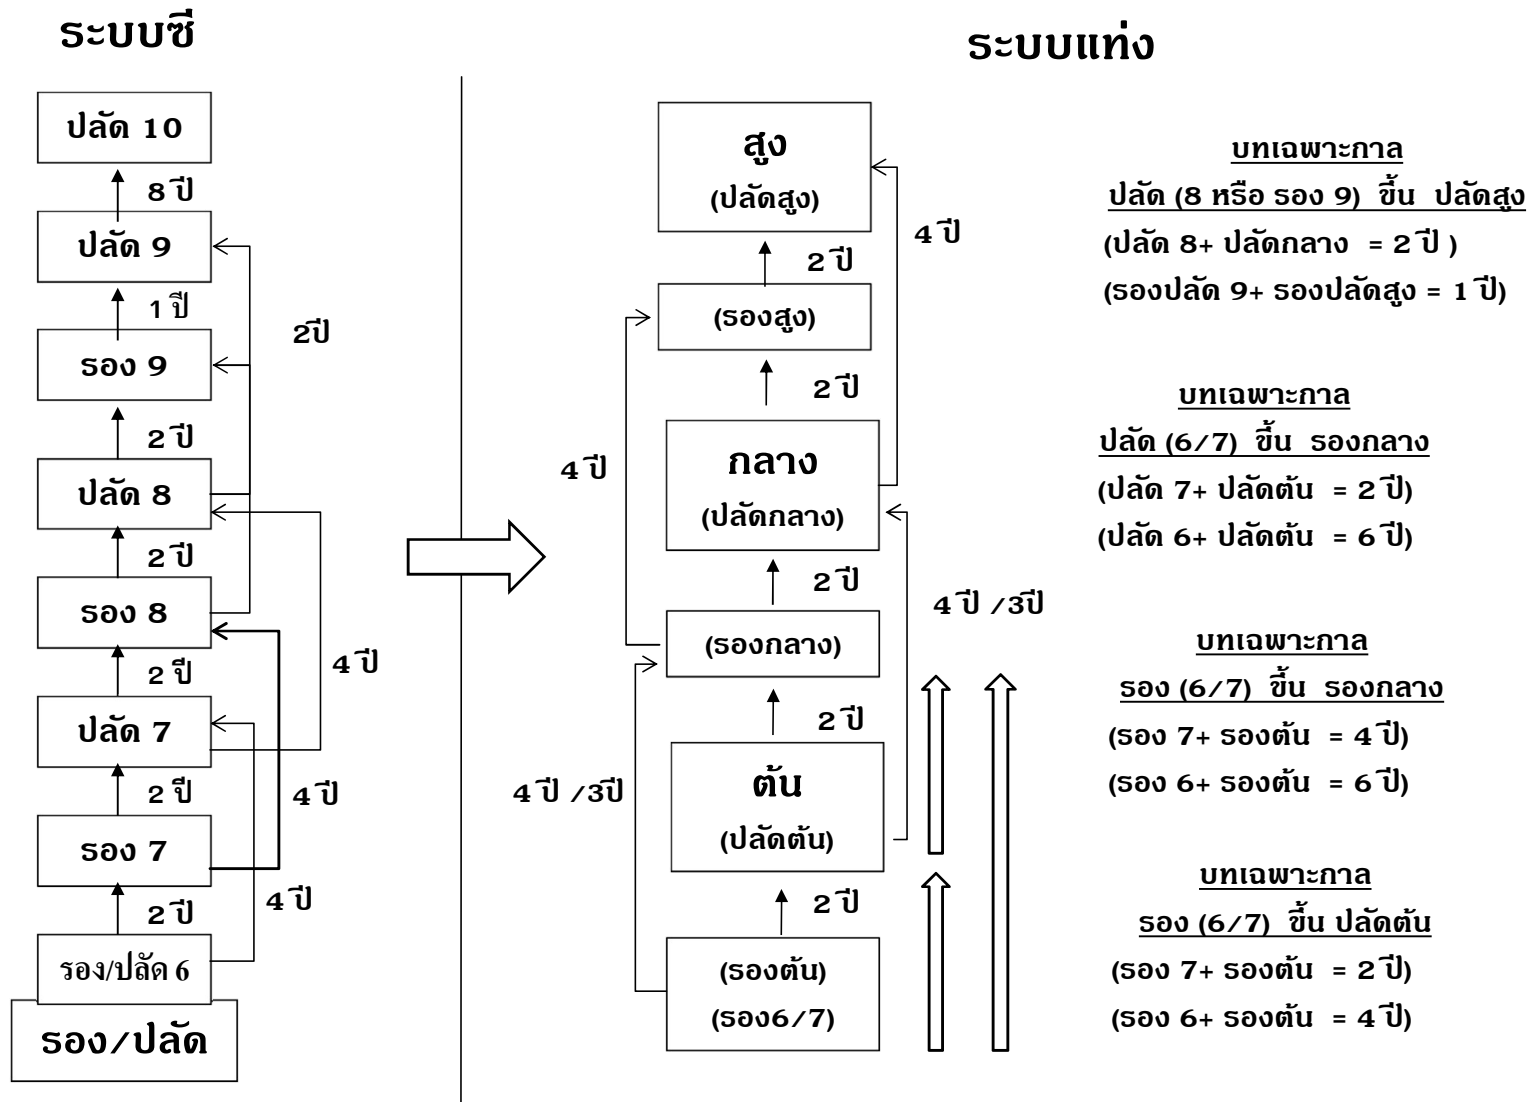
ระบบซี

ปลัด 10
8 ปี
ปลัด 9
1 ปี
รอง 9
2ปี
2 ปี
ปลัด 8
2 ปี
รอง 8
4 ปี
2 ปี
ปลัด 7
4 ปี
2 ปี
รอง 7
4 ปี
2 ปี
รอง/ปลัด 6
รอง/ปลัด

ระบบแท่ง

สูง
(ปลัดสูง)
4 ปี
2 ปี
(รองสูง)
2 ปี
4 ปี
กลาง
(ปลัดกลาง)
2 ปี
4 ปี /3ปี
(รองกลาง)
2 ปี
4 ปี /3ปี
ต้น
(ปลัดต้น)
2 ปี
(รองต้น)
(รอง6/7)

บทเฉพาะกาล
ปลัด (8 หรือ รอง 9) ขึ้น ปลัดสูง
(ปลัด 8+ ปลัดกลาง = 2 ปี )
(รองปลัด 9+ รองปลัดสูง = 1 ปี)

บทเฉพาะกาล
ปลัด (6/7) ขึ้น รองกลาง
(ปลัด 7+ ปลัดต้น = 2 ปี)
(ปลัด 6+ ปลัดต้น = 6 ปี)

บทเฉพาะกาล
รอง (6/7) ขึ้น รองกลาง
(รอง 7+ รองต้น = 4 ปี)
(รอง 6+ รองต้น = 6 ปี)

บทเฉพาะกาล
รอง (6/7) ขึ้น ปลัดต้น
(รอง 7+ รองต้น = 2 ปี)
(รอง 6+ รองต้น = 4 ปี)